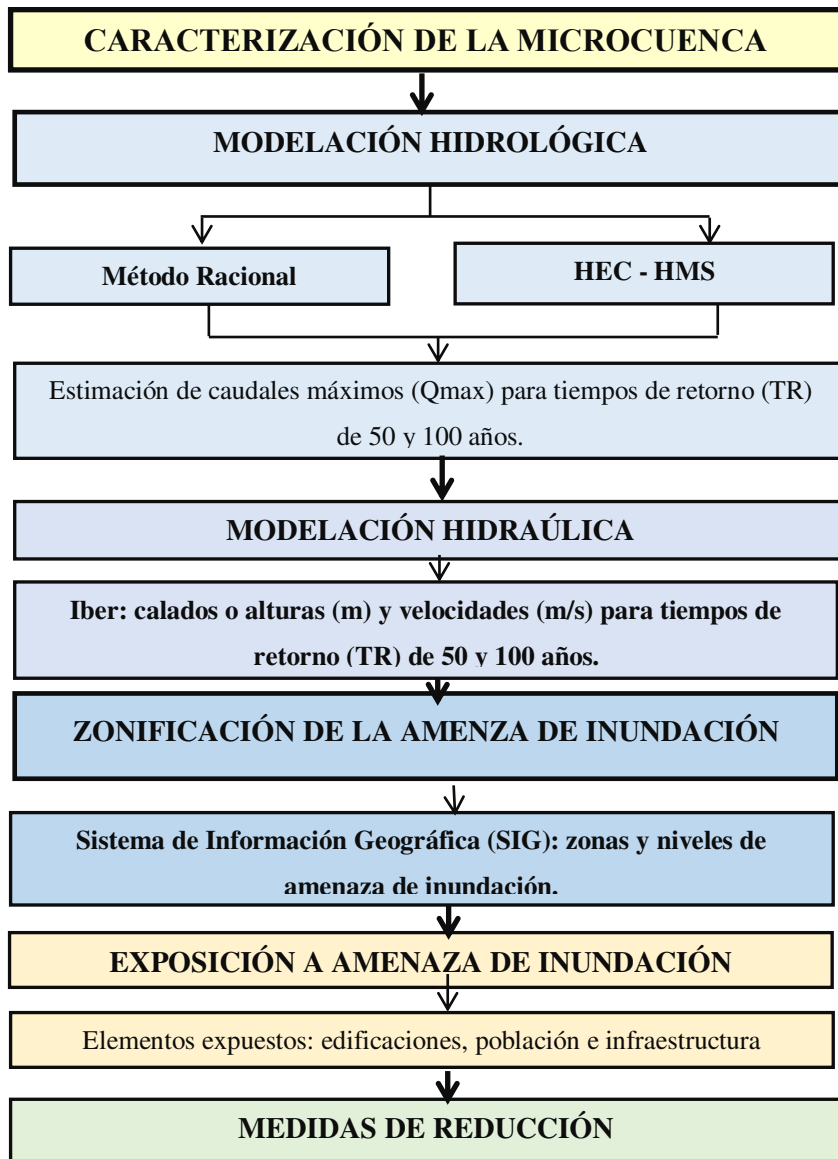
CARACTERIZACIÓN DE LA MICROCUENCA

MODELACIÓN HIDROLÓGICA

Método Racional

HEC - HMS

Estimación de caudales máximos (Qmax) para tiempos de retorno (TR) de 50 y 100 años.

MODELACIÓN HIDRAÚLICA

Iber: calados o alturas (m) y velocidades (m/s) para tiempos de retorno (TR) de 50 y 100 años.

ZONIFICACIÓN DE LA AMENZA DE INUNDACIÓN

Sistema de Información Geográfica (SIG): zonas y niveles de amenaza de inundación.

EXPOSICIÓN A AMENAZA DE INUNDACIÓN

Elementos expuestos: edificaciones, población e infraestructura

MEDIDAS DE REDUCCIÓN